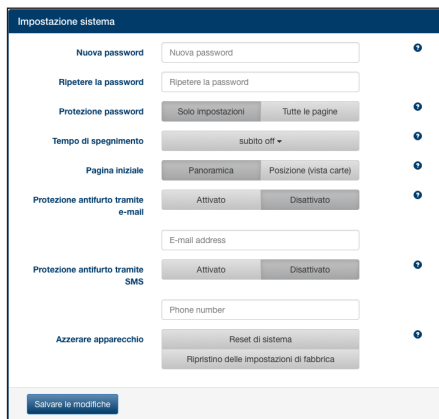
Impostazione sistema

Nuova password | Nuova password

Ripetere la password | Ripetere la password

Protezione password | Solo impostazioni | Tutte le pagine

Tempo di spegnimento | subito off ▾

Pagina iniziale | Panoramica | Posizione (vista carte)

Protezione antifurto tramite e-mail | Attivato | Disattivato

E-mail address

Protezione antifurto tramite SMS | Attivato | Disattivato

Phone number

Azzerare apparecchio | Reset di sistema

Ripristino delle impostazioni di fabbrica

Salvare le modifiche